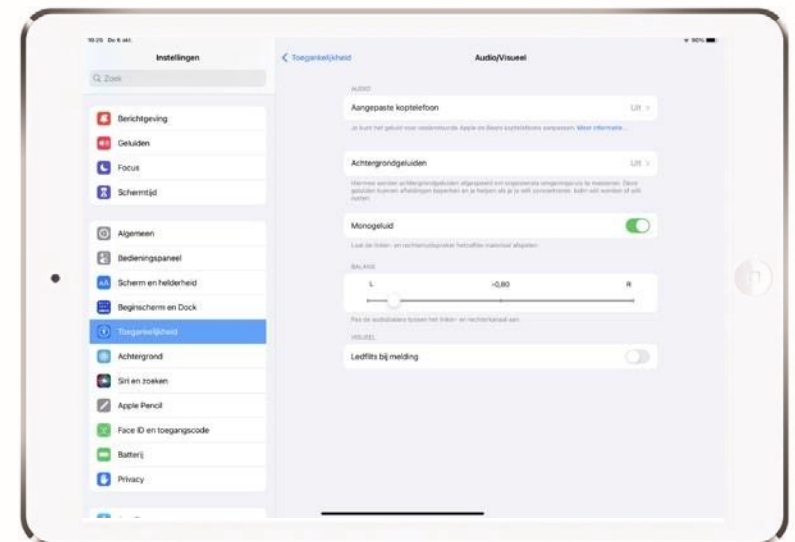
16:25 Do 6 okt.

Instellingen

Q Zoek

Berichtgeving

Geluiden

Focus

Schermtijd

Algemeen

Bedieningspaneel

Scherm en helderheid

Beginscherm en Dock

Toegankelijkheid

Achtergrond

Siri en zoeken

Apple Pencil

Face ID en toegangscode

Batterij

Privacy

< Toegankelijkheid

Audio/Visueel

AUDIO

Aangepaste koptelefoon Uit >

Je kunt het geluid voor ondersteunde Apple en Beats koptelefoons aanpassen. Meer informatie...

Achtergrondgeluiden Uit >

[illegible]

Monogeluid

Laat de linker- en rechterluidspreker hetzelfde materiaal afspelen.

BALANS

L -0,80 R

Pas de audiobalans tussen het linker- en rechterkanaal aan.

VISUEEL

Ledflits bij melding